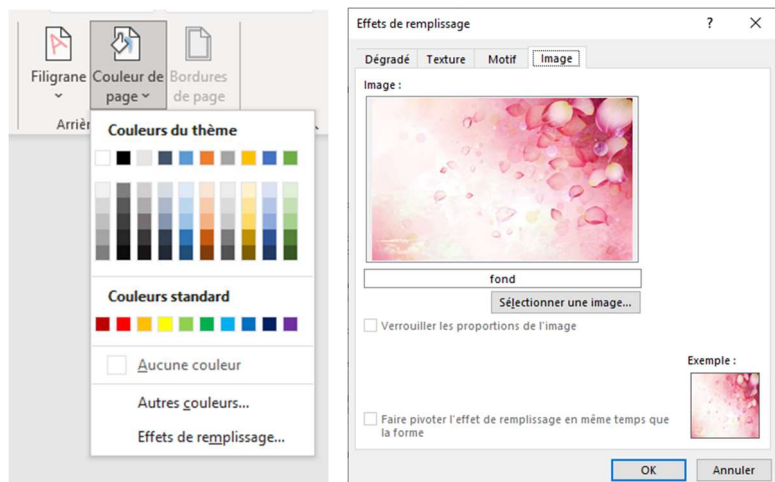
Filigrane
Couleur de page
Bordures de page
Arriè
Couleurs du thème
Couleurs standard
Aucune couleur
Autres couleurs...
Effets de remplissage...

Effets de remplissage
?
X
Dégradé
Texture
Motif
Image
Image :
fond
Sélectionner une image...
Verrouiller les proportions de l'image
Exemple :
Faire pivoter l'effet de remplissage en même temps que la forme
OK
Annuler